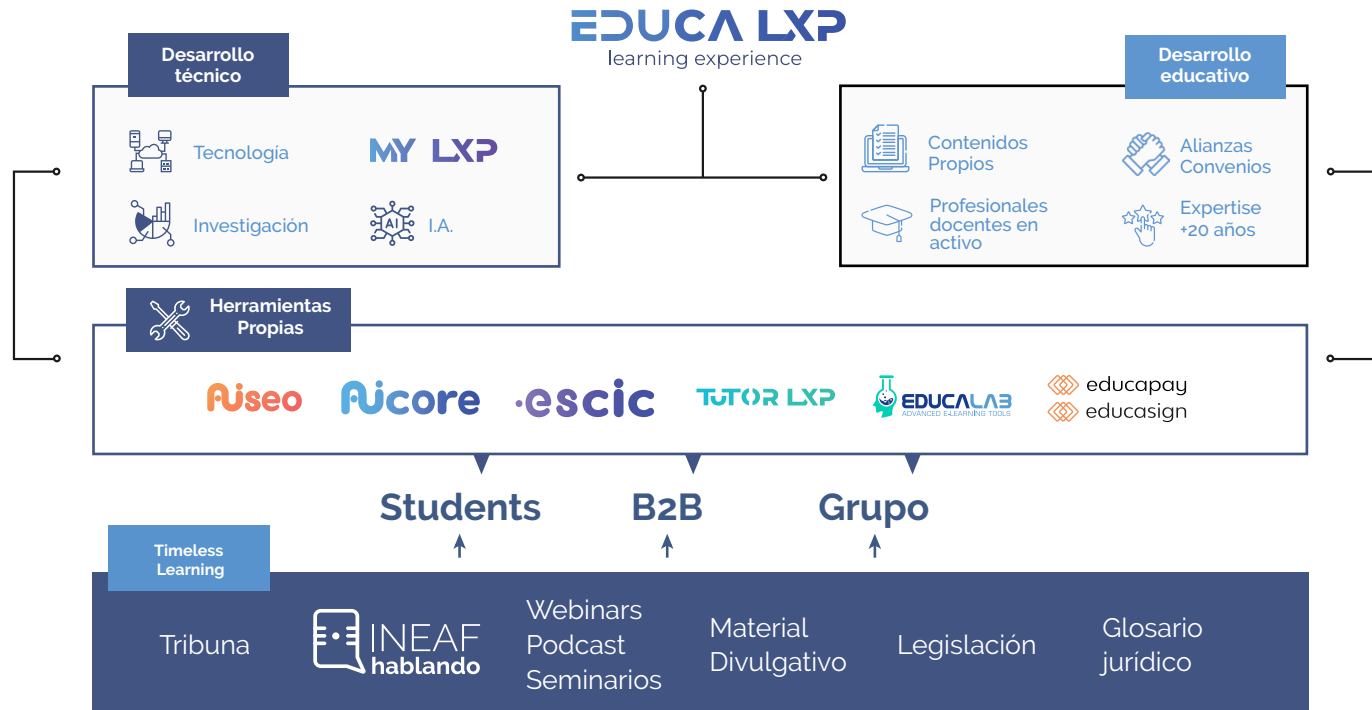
EDUCA LXP
learning experience

Desarrollo técnico

Tecnología

MY LXP

Investigación

I.A.

Desarrollo educativo

Contenidos Propios

Alianzas Convenios

Profesionales docentes en activo

Expertise +20 años

Herramientas Propias

Aiseo

Aicore

escic

TUTOR LXP

EDUCALAB
ADVANCED E-LEARNING TOOLS

educapay

educasign

Students

B2B

Grupo

Timeless Learning

Tribuna

INEAF hablando

Webinars
Podcast
Seminarios

Material Divulgativo

Legislación

Glosario jurídico